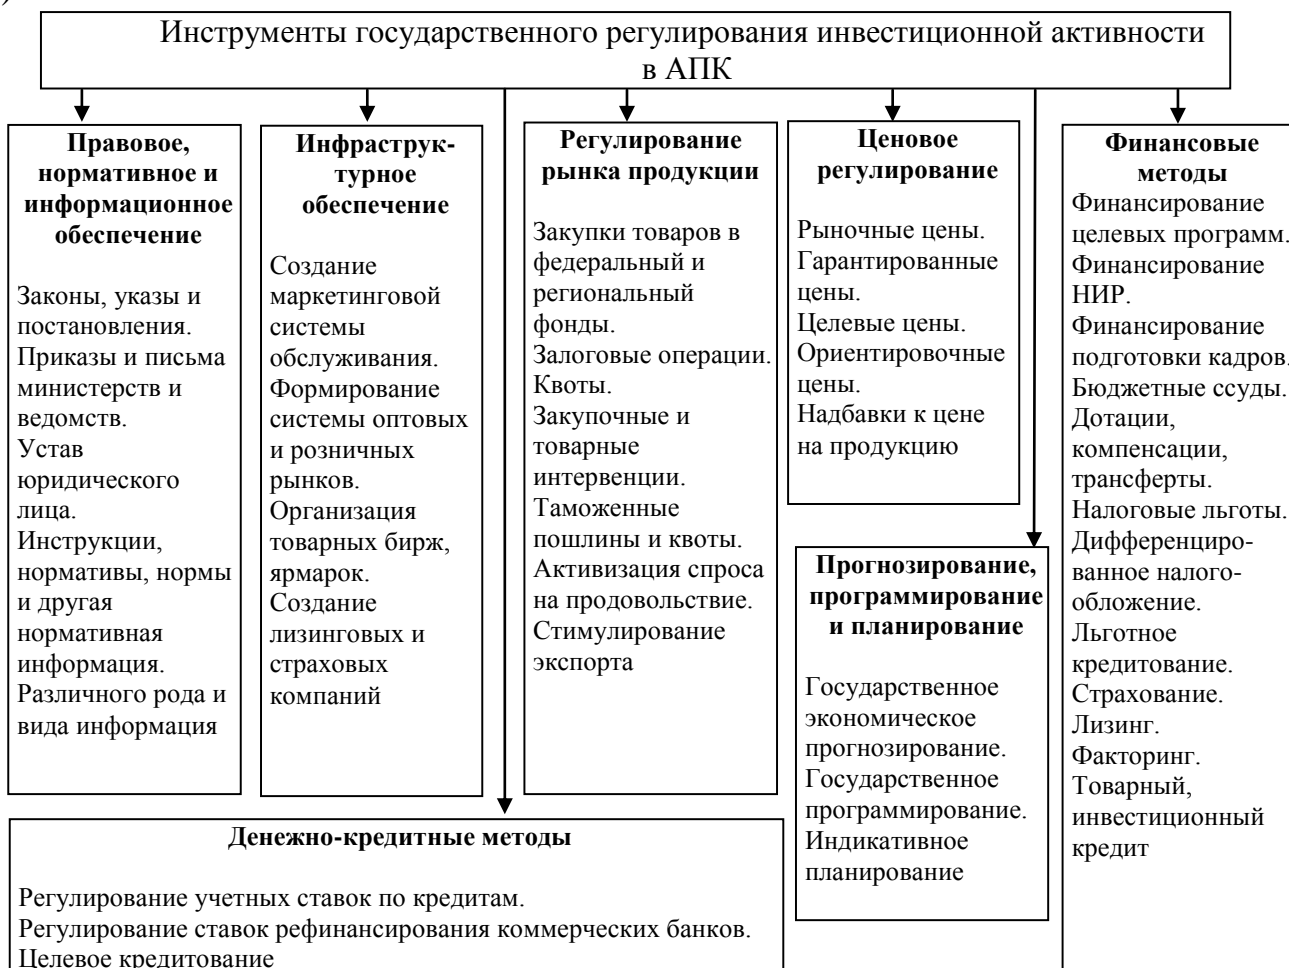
Инструменты государственного регулирования инвестиционной активности в АПК

**Правовое, нормативное и информационное обеспечение**

Законы, указы и постановления.
Приказы и письма министерств и ведомств.
Устав юридического лица.
Инструкции, нормативы, нормы и другая нормативная информация.
Различного рода и вида информация

**Инфраструктурное обеспечение**

Создание маркетинговой системы обслуживания.
Формирование системы оптовых и розничных рынков.
Организация товарных бирж, ярмарок.
Создание лизинговых и страховых компаний

**Регулирование рынка продукции**

Закупки товаров в федеральный и региональный фонды.
Залоговые операции.
Квоты.
Закупочные и товарные интервенции.
Таможенные пошлины и квоты.
Активизация спроса на продовольствие.
Стимулирование экспорта

**Ценовое регулирование**

Рыночные цены.
Гарантированные цены.
Целевые цены.
Ориентировочные цены.
Надбавки к цене на продукцию

**Финансовые методы**
Финансирование целевых программ.
Финансирование НИР.
Финансирование подготовки кадров.
Бюджетные ссуды.
Дотации, компенсации, трансферты.
Налоговые льготы.
Дифференцированное налогообложение.
Льготное кредитование.
Страхование.
Лизинг.
Факторинг.
Товарный, инвестиционный кредит

**Прогнозирование, программирование и планирование**

Государственное экономическое прогнозирование.
Государственное программирование.
Индикативное планирование

**Денежно-кредитные методы**

Регулирование учетных ставок по кредитам.
Регулирование ставок рефинансирования коммерческих банков.
Целевое кредитование